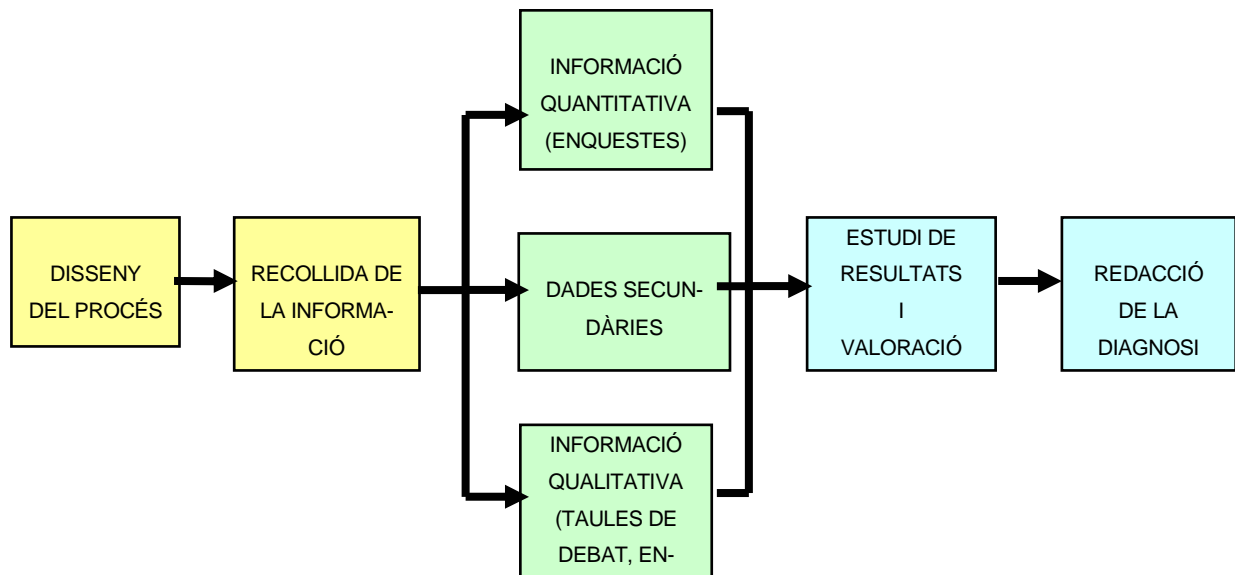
DISSENY DEL PROCÉS

RECOLLIDA DE LA INFORMACIÓ

INFORMACIÓ QUANTITATIVA (ENQUESTES)

DADES SECUNDÀRIES

INFORMACIÓ QUALITATIVA (TAULES DE DEBAT, EN-

ESTUDI DE RESULTATS I VALORACIÓ

REDACCIÓ DE LA DIAGNOSI